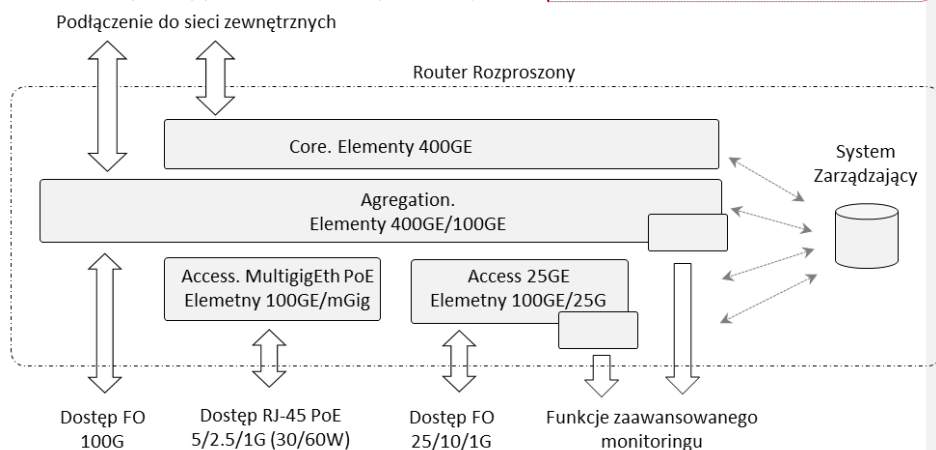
Podłączenie do sieci zewnętrznych

Router Rozproszony

Core. Elementy 400GE

System Zarządzający

Agregation.
Elementy 400GE/100GE

Access. MultigigEth PoE
Elemetny 100GE/mGig

Access 25GE
Elemetny 100GE/25G

Dostęp FO
100G

Dostęp RJ-45 PoE
5/2.5/1G (30/60W)

Dostęp FO
25/10/1G

Funkcje zaawansowanego monitoringu